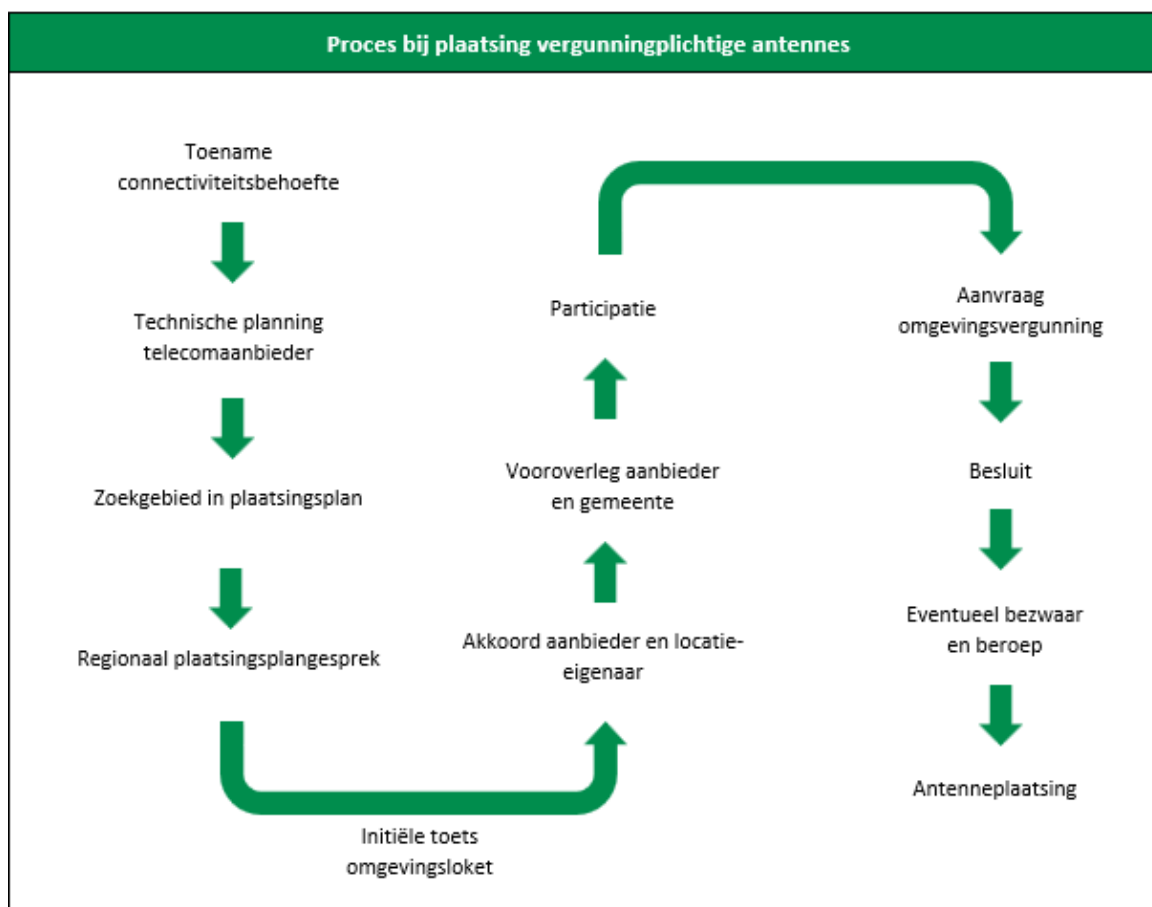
Proces bij plaatsing vergunningplichtige antennes

Toename connectiviteitsbehoefte

Technische planning telecomaanbieder

Zoekgebied in plaatsingsplan

Regionaal plaatsingsplangesprek

Initiële toets omgevingsloket

Akkoord aanbieder en locatie-eigenaar

Vooroverleg aanbieder en gemeente

Participatie

Aanvraag omgevingsvergunning

Besluit

Eventueel bezwaar en beroep

Antenneplaatsing